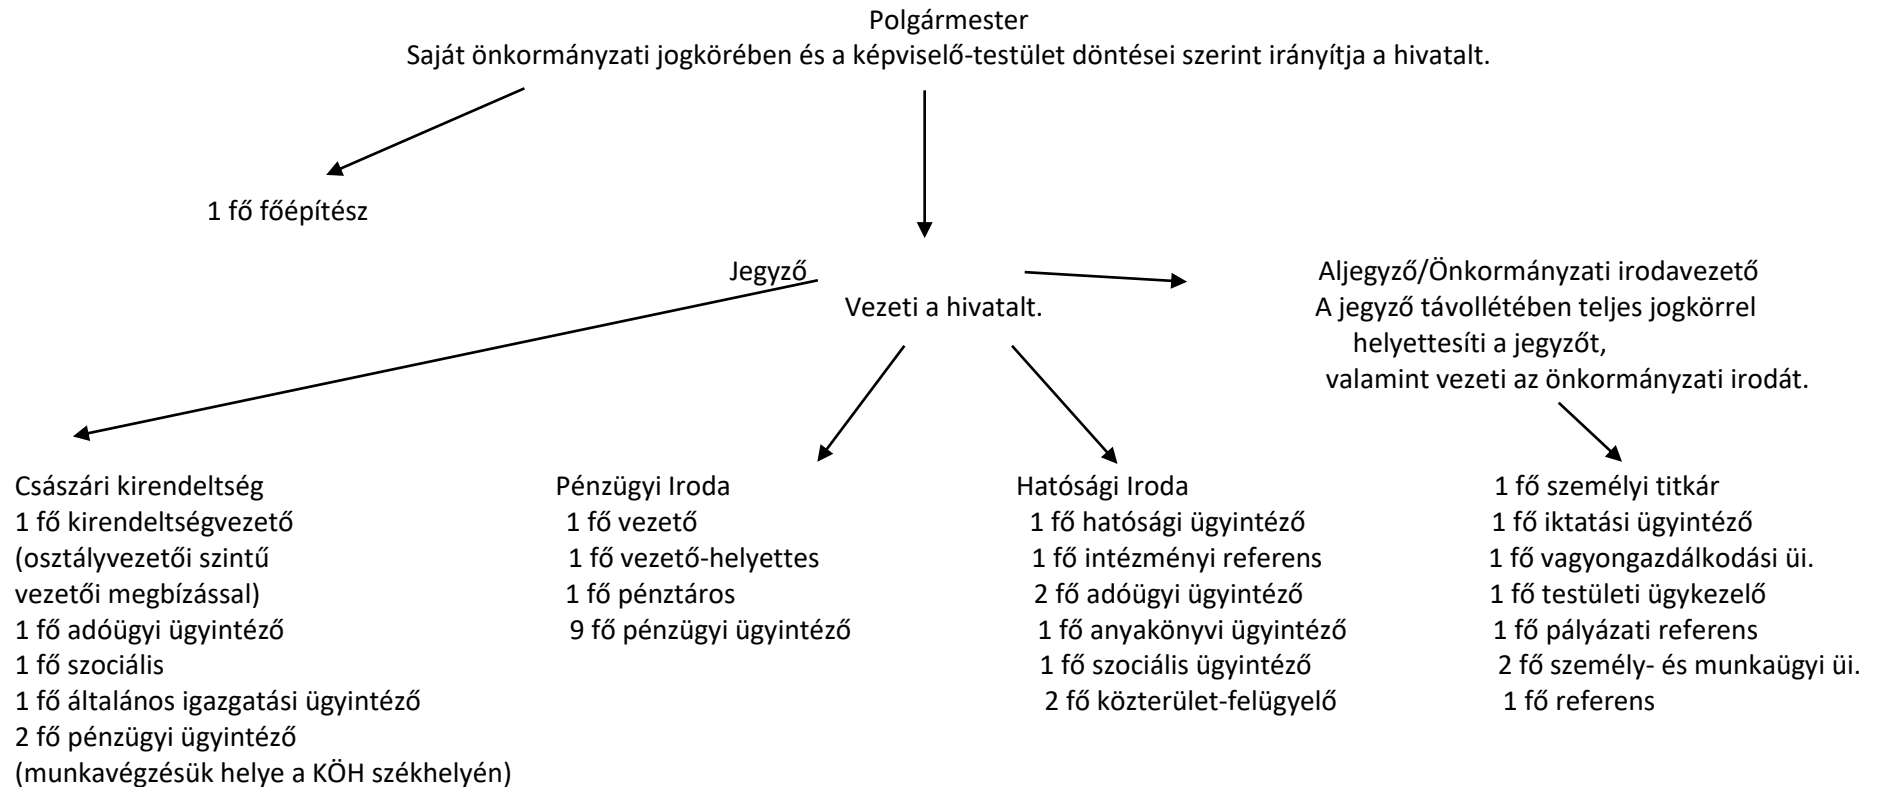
Polgármester
Saját önkormányzati jogkörében és a képviselő-testület döntései szerint irányítja a hivatalt.

1 fő főépítész

Jegyző
Vezeti a hivatalt.

Aljegyző/Önkormányzati irodavezető
A jegyző távollétében teljes jogkörrel helyettesíti a jegyzőt, valamint vezeti az önkormányzati irodát.

Császári kirendeltség
1 fő kirendeltségvezető
(osztályvezetői szintű vezetői megbízással)
1 fő adóügyi ügyintéző
1 fő szociális
1 fő általános igazgatási ügyintéző
2 fő pénzügyi ügyintéző
(munkavégzésük helye a KÖH székhelyén)

Pénzügyi Iroda
1 fő vezető
1 fő vezető-helyettes
1 fő pénztáros
9 fő pénzügyi ügyintéző

Hatósági Iroda
1 fő hatósági ügyintéző
1 fő intézményi referens
2 fő adóügyi ügyintéző
1 fő anyakönyvi ügyintéző
1 fő szociális ügyintéző
2 fő közterület-felügyelő

1 fő személyi titkár
1 fő iktatási ügyintéző
1 fő vagyongazdálkodási üi.
1 fő testületi ügykezelő
1 fő pályázati referens
2 fő személy- és munkaügyi üi.
1 fő referens